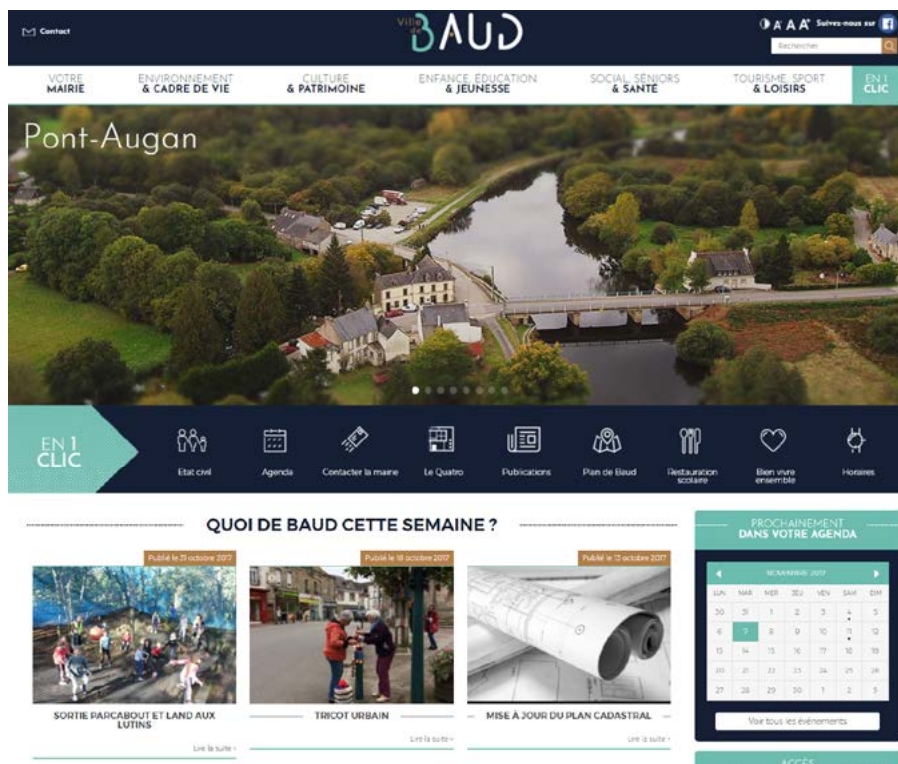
Contact

Ville de BAUD

A A A Suivez-nous sur

Rechercher

VOTRE MAIRIE

ENVIRONNEMENT & CADRE DE VIE

CULTURE & PATRIMOINE

ENFANCE, ÉDUCATION & JEUNESSE

SOCIAL, SÉNIORS & SANTÉ

TOURISME, SPORT & LOISIRS

EN 1 CLIC

Pont-Augan

EN 1 CLIC

Etat civil

Agenda

Contacter la mairie

Le Quatro

Publications

Plan de Baud

Restauration scolaire

Bien vivre ensemble

Horaires

QUOI DE BAUD CETTE SEMAINE ?

Publié le 25 octobre 2017

SORTIE PARCABOUT ET LAND AUX LUTINS

Lire la suite

Publié le 18 octobre 2017

TRICOT URBAIN

Lire la suite

Publié le 13 octobre 2017

MISE À JOUR DU PLAN CADASTRAL

Lire la suite

PROCHAINEMENT DANS VOTRE AGENDA

NOVEMBRE 2017

| LUN | MAR | MER | JEU | VEN | SAM | DIM |
|---|---|---|---|---|---|---|
| 30 | 31 | 1 | 2 | 3 | 4 | 5 |
| 6 | 7 | 8 | 9 | 10 | 11 | 12 |
| 13 | 14 | 15 | 16 | 17 | 18 | 19 |
| 20 | 21 | 22 | 23 | 24 | 25 | 26 |
| 27 | 28 | 29 | 30 | 1 | 2 | 3 |

Voir tous les événements

ACCÈS